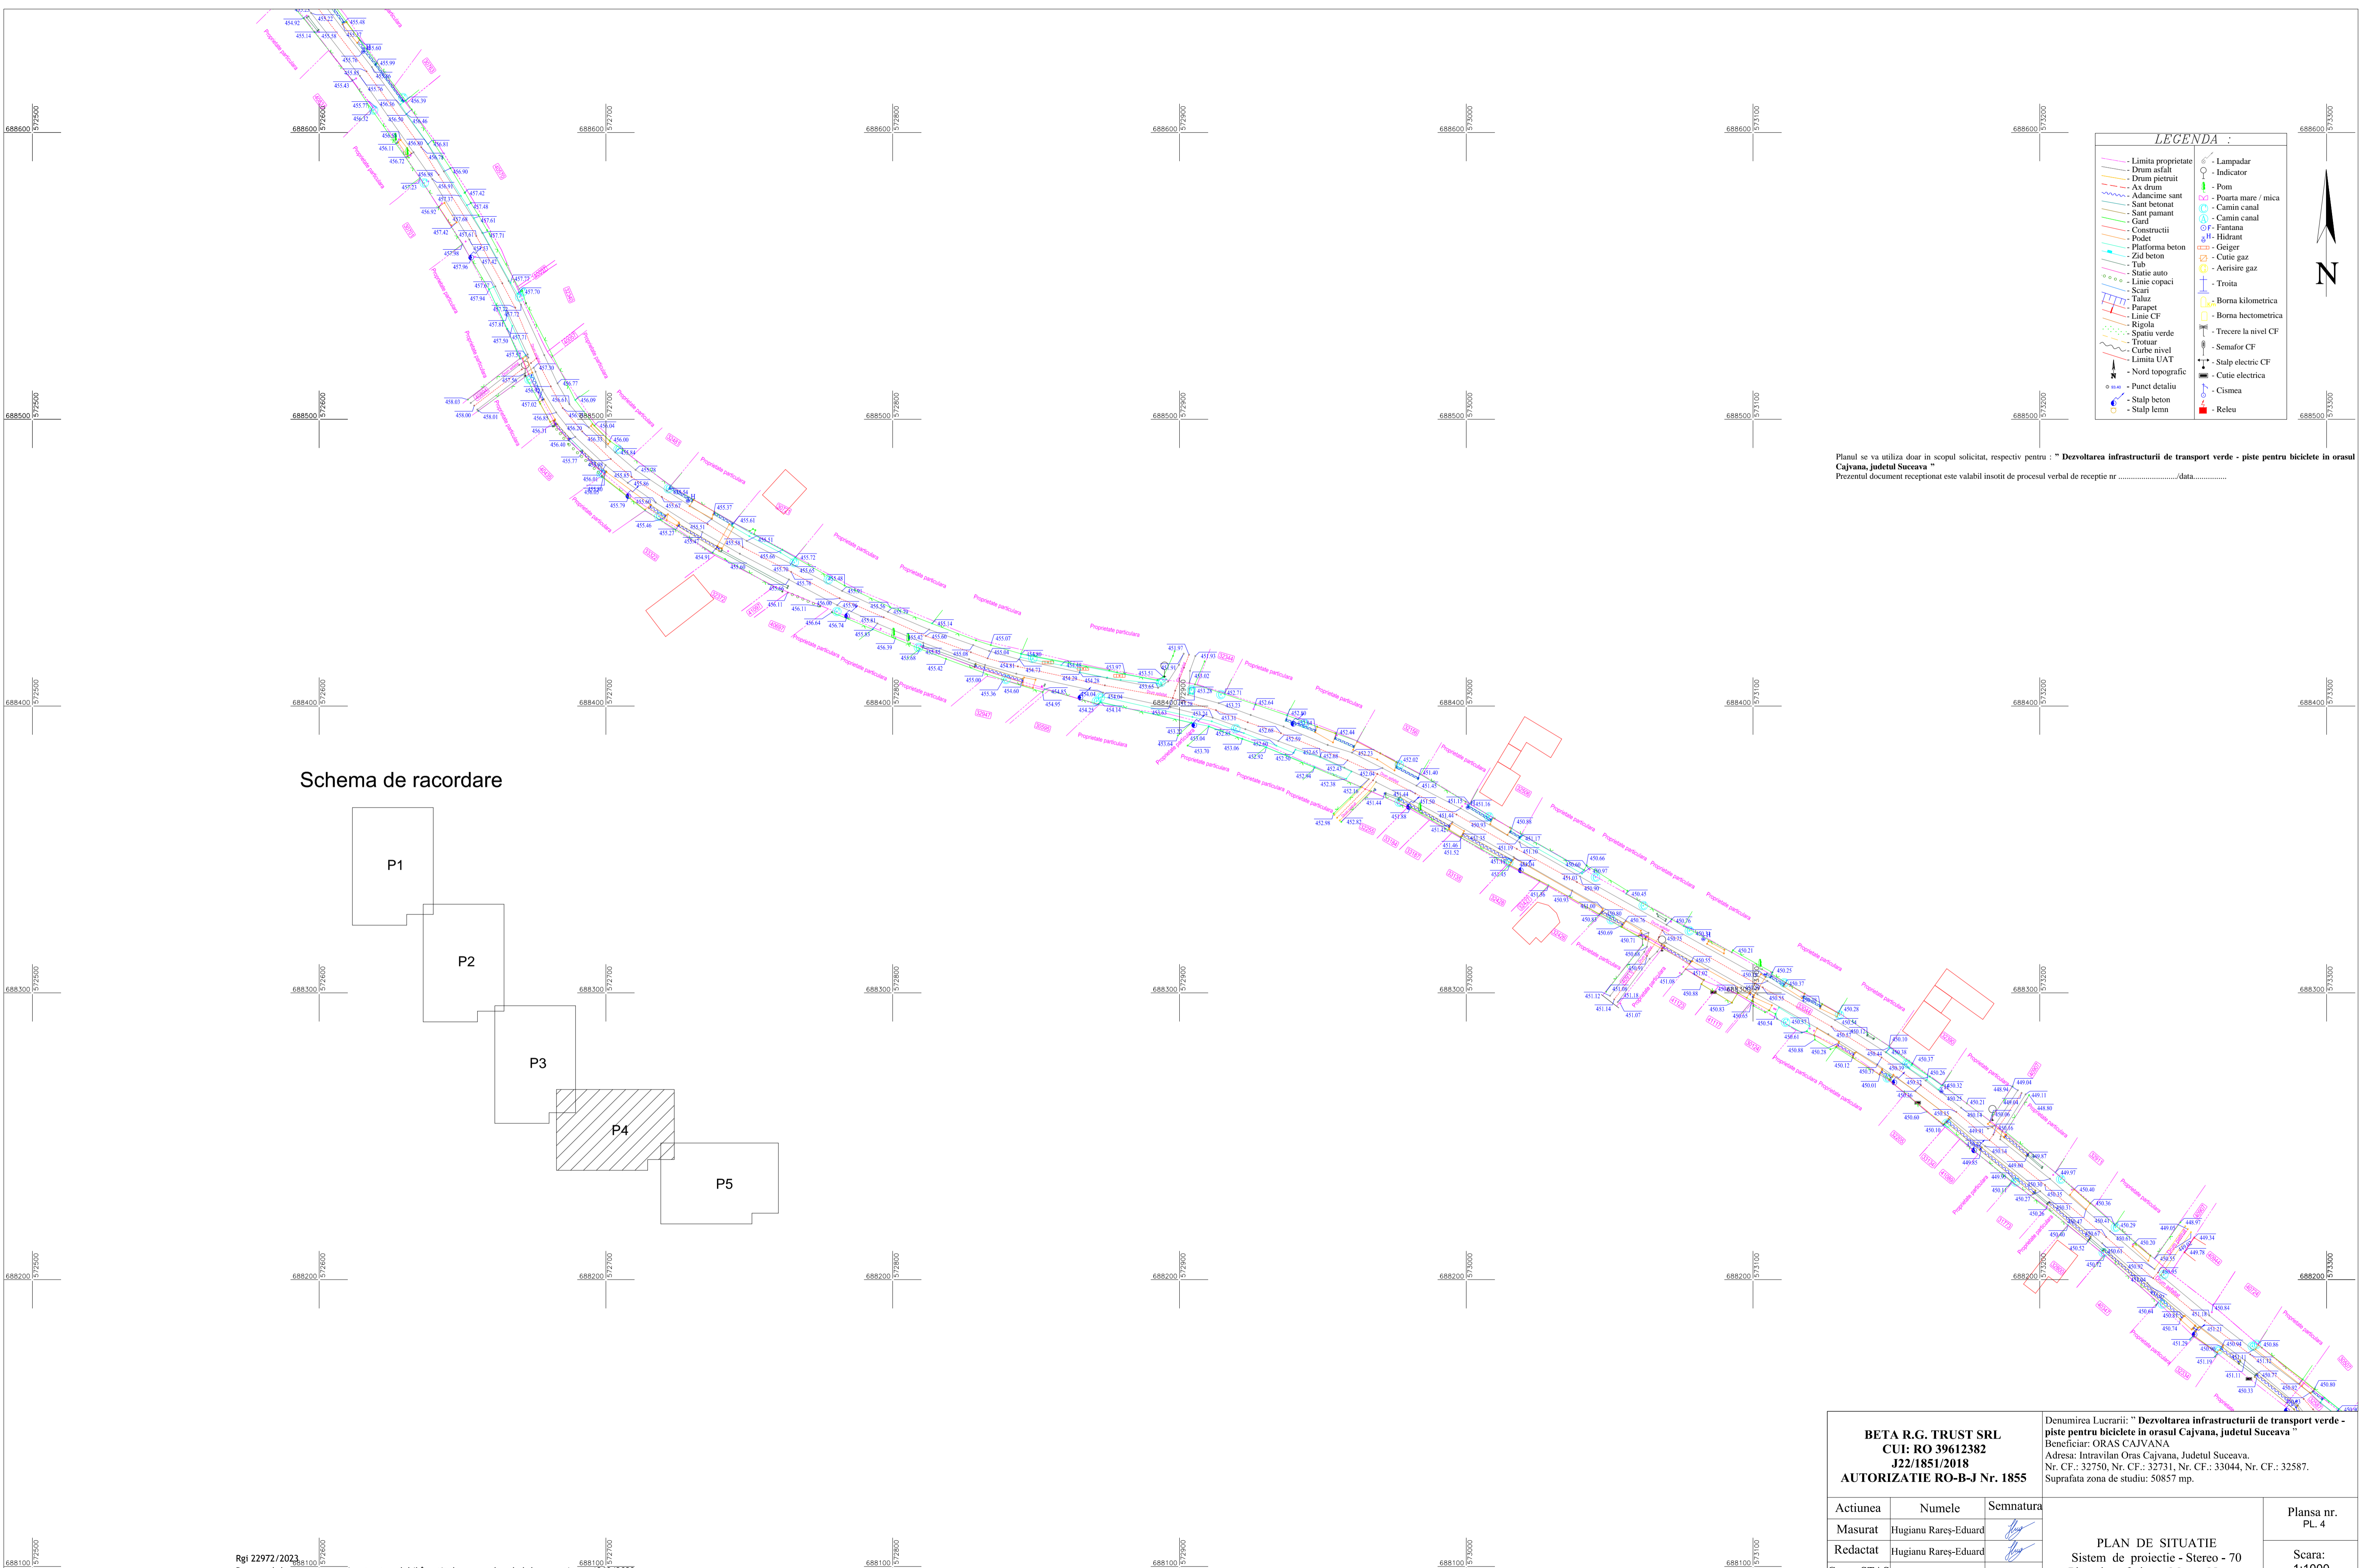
LEGENDA :

- Limita proprietate
- Drum asfalt
- Drum pietruit
- Ax drum
- Adancime sant
- Sant betonat
- Sant pamant
- Gard
- Constructii
- Podet
- Platforma beton
- Zid beton
- Tub
- Statie auto
- Linie copaci
- Scari
- Taluz
- Parapet
- Linie CF
- Rigola
- Spatiu verde
- Trotuar
- Curbe nivel
- Limita UAT
- Nord topografic
- Punct detaliu
- Stalp beton
- Stalp lemn
- Lampadar
- Indicator
- Pom
- Poarta mare / mica
- Camin canal
- Camin canal
- Fantana
- Hidrant
- Geiger
- Cutie gaz
- Aerisire gaz
- Troita
- Borna kilometrica
- Borna hectometrica
- Trecere la nivel CF
- Semafor CF
- Stalp electric CF
- Cutie electrica
- Cismea
- Releu

N

Planul se va utiliza doar in scopul solicitat, respectiv pentru : " Dezvoltarea infrastructurii de transport verde - piste pentru biciclete in orasul Cajvana, judetul Suceava "
Prezentul document receptionat este valabil insotit de procesul verbal de receptie nr ............................/data................

Schema de racordare

P1
P2
P3
P4
P5

Proprietate particulara

| BETA R.G. TRUST SRL CUI: RO 39612382 J22/1851/2018 AUTORIZATIE RO-B-J Nr. 1855 | | | Denumirea Lucrarii: " Dezvoltarea infrastructurii de transport verde - piste pentru biciclete in orasul Cajvana, judetul Suceava " Beneficiar: ORAS CAJVANA Adresa: Intravilan Oras Cajvana, Judetul Suceava. Nr. CF.: 32750, Nr. CF.: 32731, Nr. CF.: 33044, Nr. CF.: 32587. Suprafata zona de studiu: 50857 mp. | |
|---|---|---|---|---|
| Actiunea | Numele | Semnatura | PLAN DE SITUATIE Sistem de proiectie - Stereo - 70 | Plansa nr. PL. 4 |
| Masurat | Hugianu Rareş-Eduard | | | |
| Redactat | Hugianu Rareş-Eduard | | | Scara: 1:1000 |

Rgi 22972/2023

688600 688500 688400 688300 688200 688100
572500 572600 572700 572800 572900 573000 573100 573200 573300